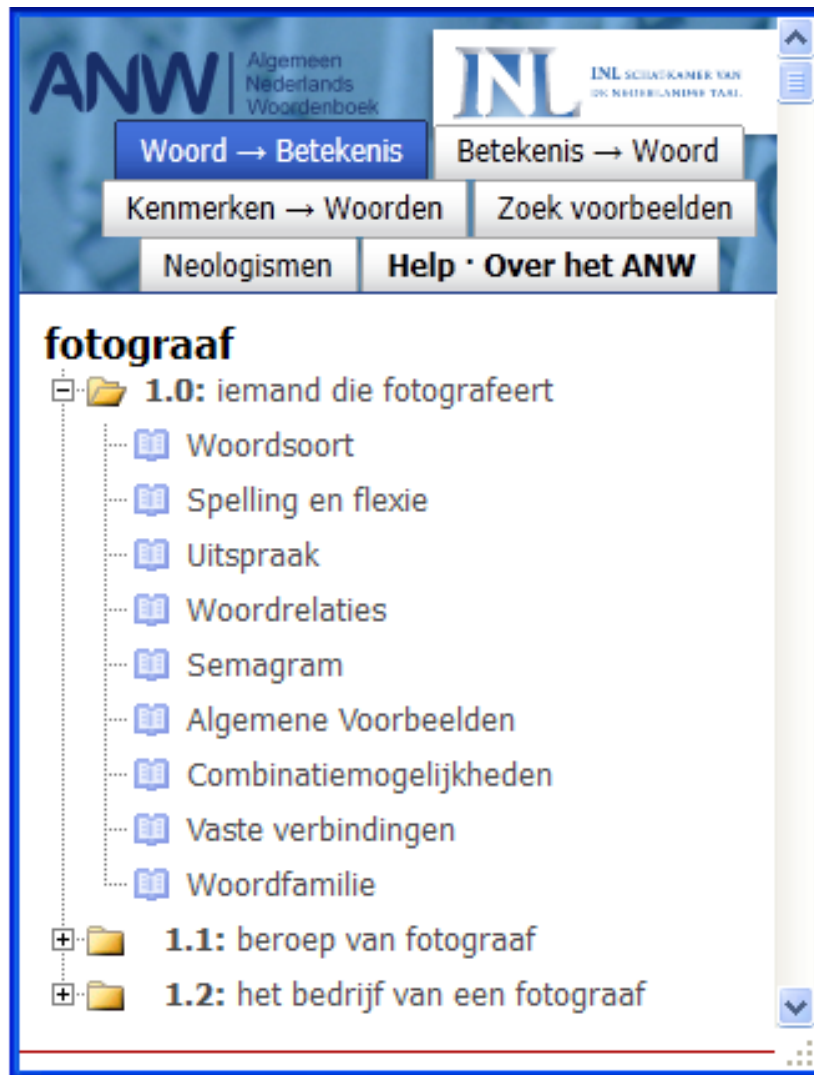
ANW Algemeen Nederlands Woordenboek

INL SCHATKAMER VAN DE NEDERLANDSE TAAL

Woord → Betekenis
Betekenis → Woord
Kenmerken → Woorden
Zoek voorbeelden
Neologismen
Help · Over het ANW

fotograaf

1.0: iemand die fotografeert
Woordsoort
Spelling en flexie
Uitspraak
Woordrelaties
Semagram
Algemene Voorbeelden
Combinatiemogelijkheden
Vaste verbindingen
Woordfamilie
1.1: beroep van fotograaf
1.2: het bedrijf van een fotograaf